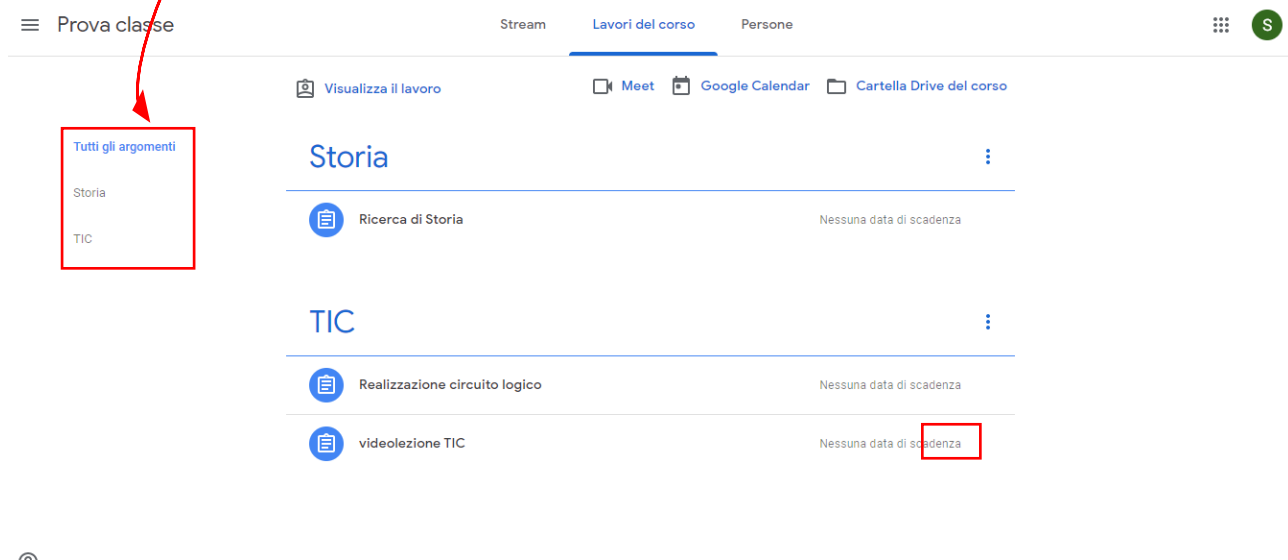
Prova classe

Stream Lavori del corso Persone

S

Visualizza il lavoro

Meet Google Calendar Cartella Drive del corso

Tutti gli argomenti

Storia

TIC

Storia

Ricerca di Storia Nessuna data di scadenza

TIC

Realizzazione circuito logico Nessuna data di scadenza

videolezione TIC Nessuna data di scadenza